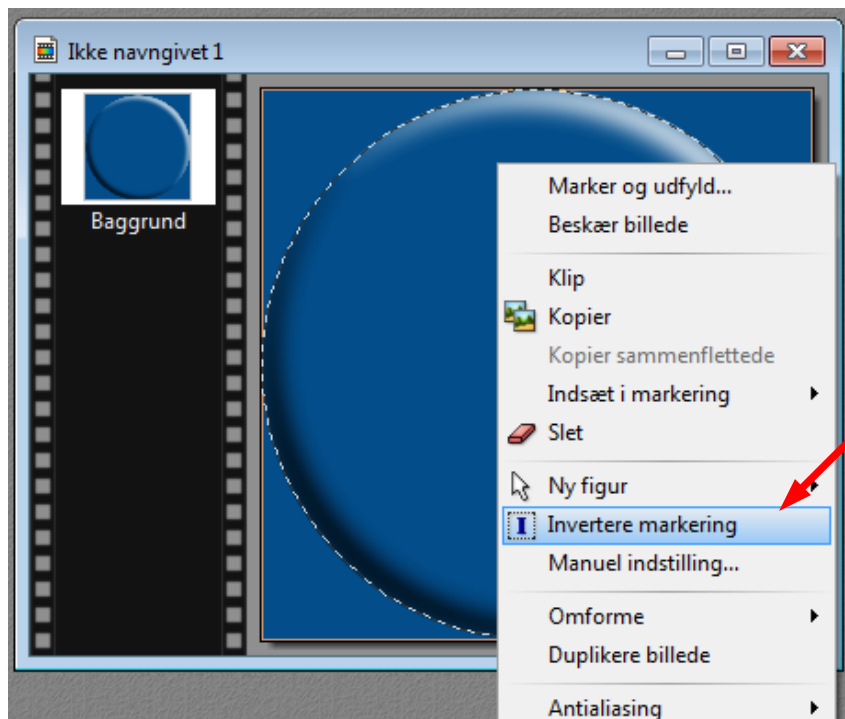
Ikke navngivet 1

Baggrund

Marker og udfyld...
Beskær billede

Klip
Kopier
Kopier sammenflettede
Indsæt i markering
Slet

Ny figur
Invertere markering
Manuel indstilling...

Omforme
Duplikere billede

Antialiasing